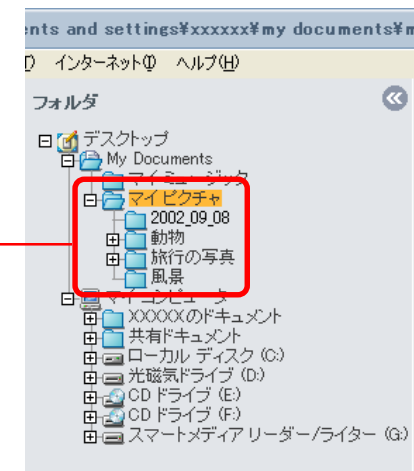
ents and settings¥xxxxxx¥my documents¥m

D) インターネット(I) ヘルプ(H)

フォルダ

デスクトップ
My Documents
マイミュージック
マイピクチャ
2002_09_08
動物
旅行の写真
風景
マイコンピュータ
XXXXXのドキュメント
共有ドキュメント
ローカル ディスク (C:)
光磁気ドライブ (D:)
CD ドライブ (E:)
CD ドライブ (F:)
スマートメディア リーダー/ライター (G:)